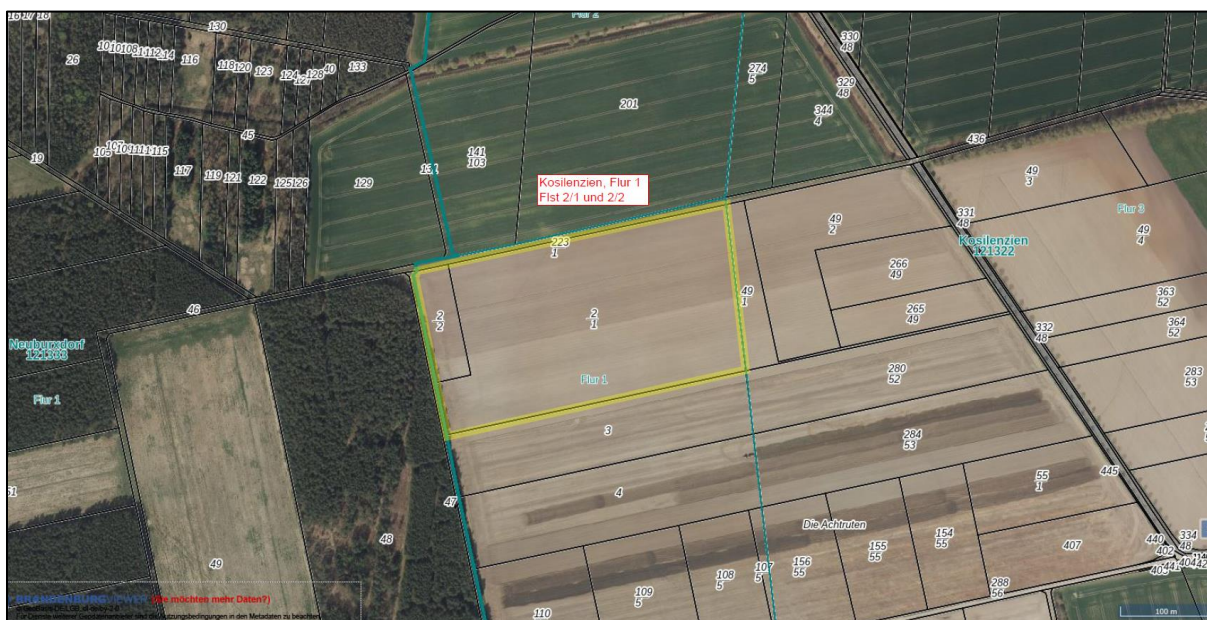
Kosilenzien, Flur 1
Flst 2/1 und 2/2

Flur 2

16 17 18
130
26
101 01 08 11 12 14
116
118 120
123
124 127 128 140
133
45
19
105 107 111 115
117
119 121
122
125 126
129
131
$\frac{141}{103}$
201
$\frac{274}{5}$
$\frac{330}{48}$
$\frac{329}{48}$
$\frac{344}{4}$
436
$\frac{49}{3}$
Flur 3
$\frac{331}{48}$
Kosilenzien
121322
$\frac{49}{4}$
$\frac{223}{1}$
$\frac{49}{2}$
$\frac{266}{49}$
$\frac{265}{49}$
$\frac{363}{52}$
$\frac{364}{52}$
$\frac{332}{48}$
46
$\frac{2}{2}$
$\frac{2}{1}$
$\frac{49}{1}$
Neuburxdorf
121333
Flur 1
Flur 1
$\frac{280}{52}$
$\frac{283}{53}$
3
$\frac{284}{53}$
51
4
$\frac{55}{1}$
445
47
Die Achtruten
$\frac{154}{55}$
$\frac{155}{55}$
407
48
49
$\frac{156}{55}$
$\frac{107}{5}$
$\frac{108}{5}$
$\frac{109}{5}$
110
$\frac{288}{56}$
440
402
334
403
404
442
BRANDENBURG.DE/WEB (Sie möchten mehr Daten?)
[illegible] DE-LGB dl-de/by-2.0
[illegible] weiterer Geodatenanbieter sind die Nutzungsbedingungen in den Metadaten zu beachten
100 m